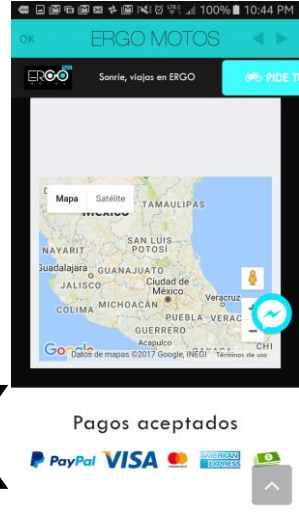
100% 10:44 PM

OK ERGO MOTOS

ERGO

Sonríe, viajas en ERGO

PIDE T

Mapa Satélite

México

TAMAULIPAS

NAYARIT

SAN LUIS POTOSÍ

Guadalajara GUANAJUATO

JALISCO

Ciudad de México

COLIMA MICHOACÁN

Veracruz

PUEBLA VERACR

GUERRERO

Acapulco

Google Datos de mapas ©2017 Google, INEGI Términos de uso

Pagos aceptados

PayPal VISA AMERICAN EXPRESS